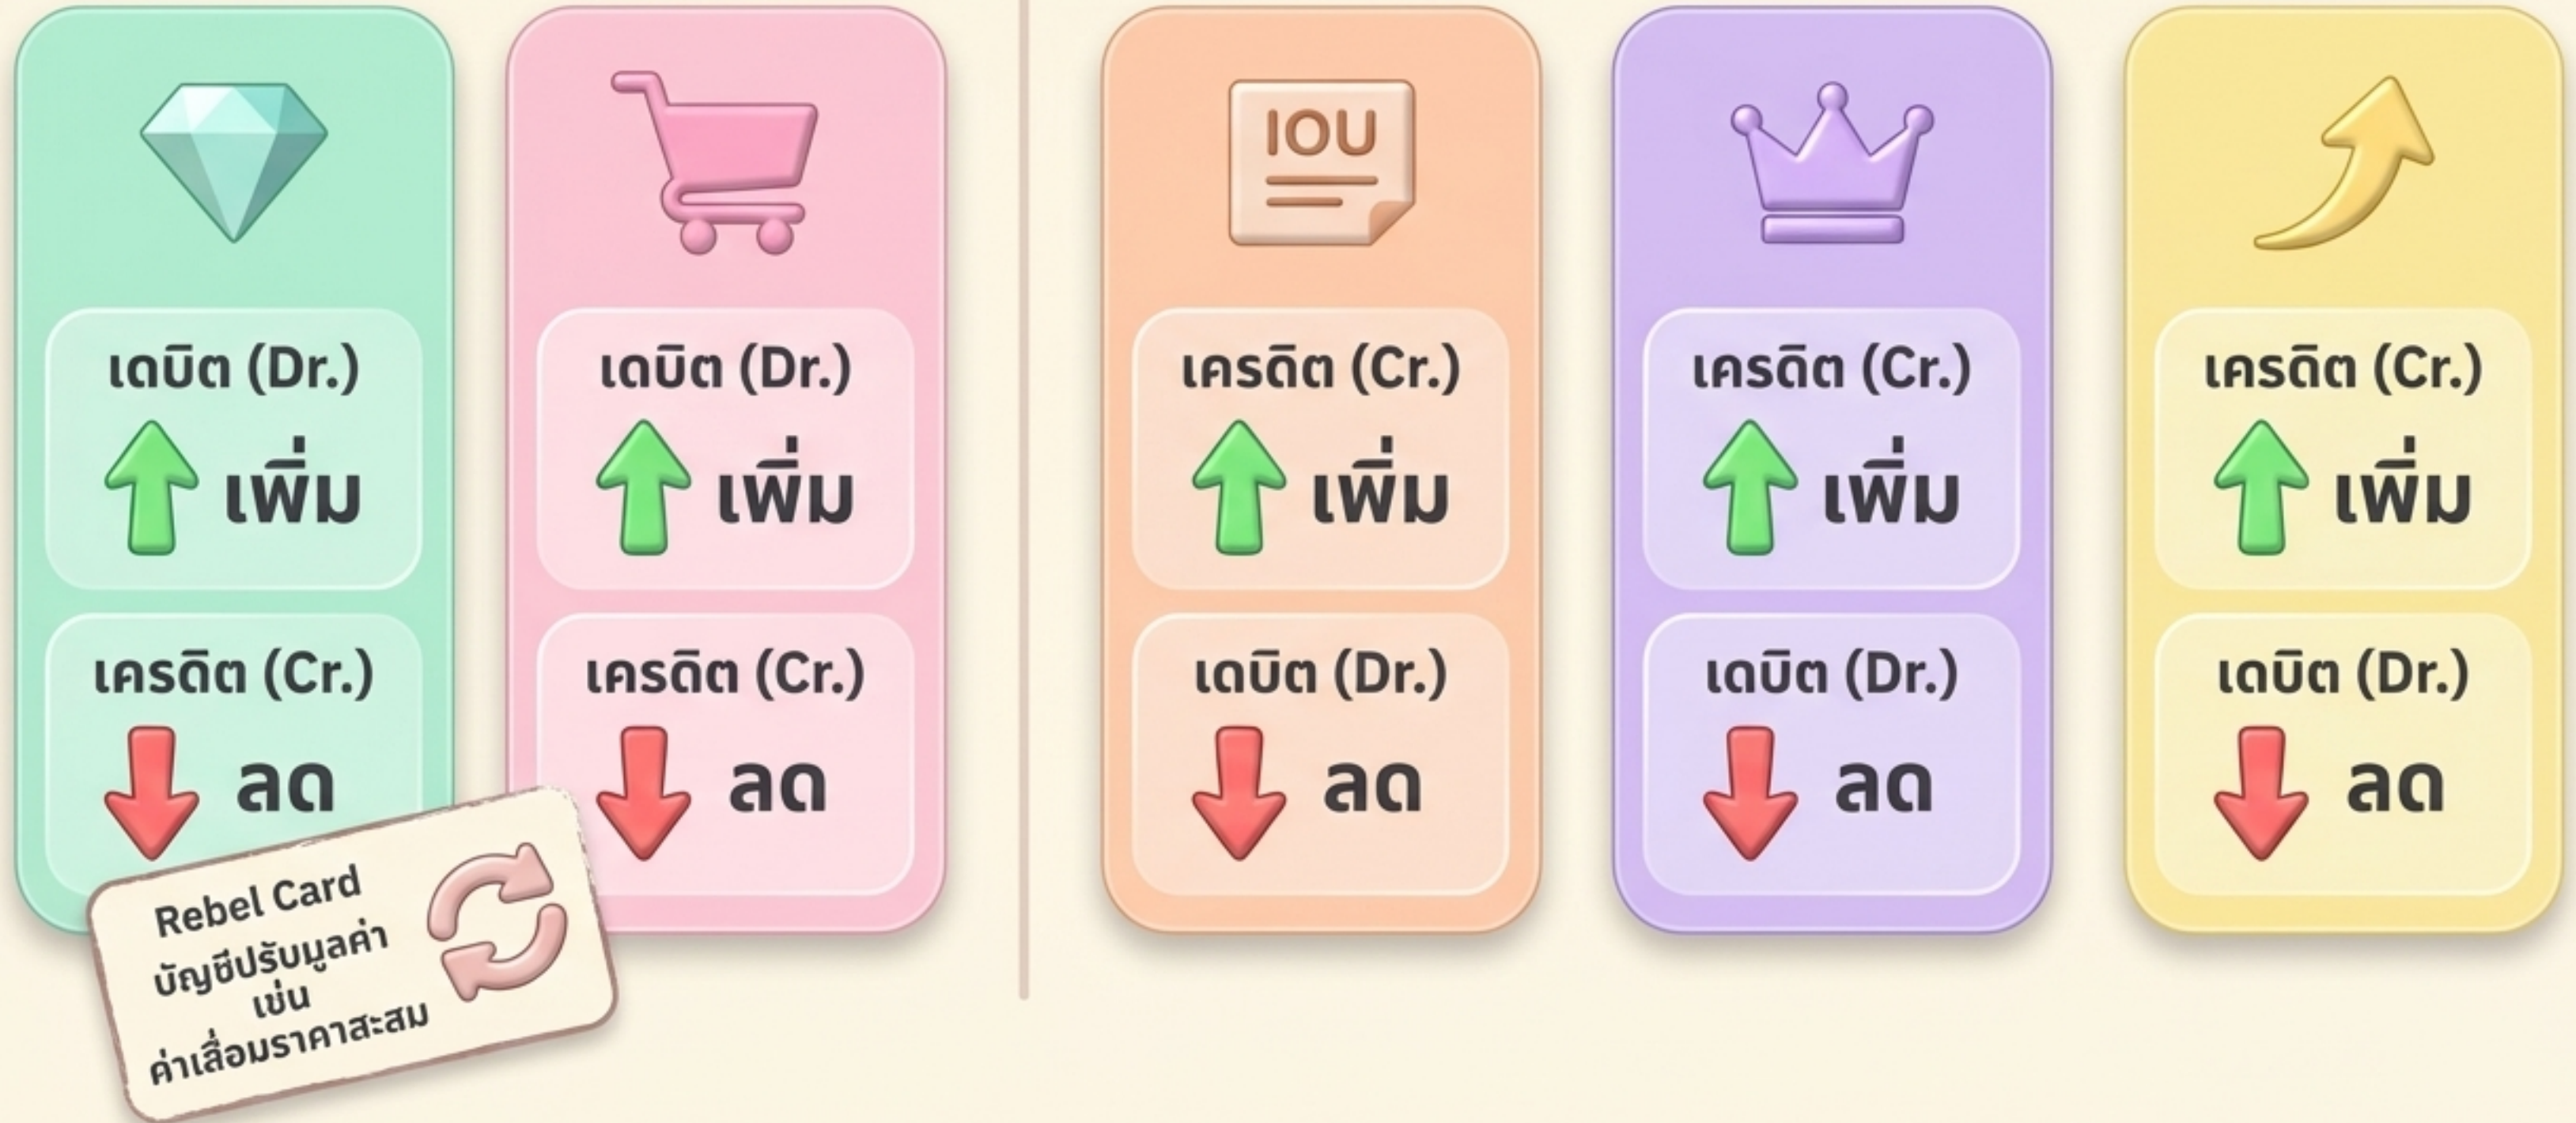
เดบิต (Dr.)
เพิ่ม
เครดิต (Cr.)
ลด

Rebel Card
บัญชีปรับมูลค่า
เช่น
ค่าเสื่อมราคาสะสม

เดบิต (Dr.)
เพิ่ม
เครดิต (Cr.)
ลด

IOU
เครดิต (Cr.)
เพิ่ม
เดบิต (Dr.)
ลด

เครดิต (Cr.)
เพิ่ม
เดบิต (Dr.)
ลด

เครดิต (Cr.)
เพิ่ม
เดบิต (Dr.)
ลด